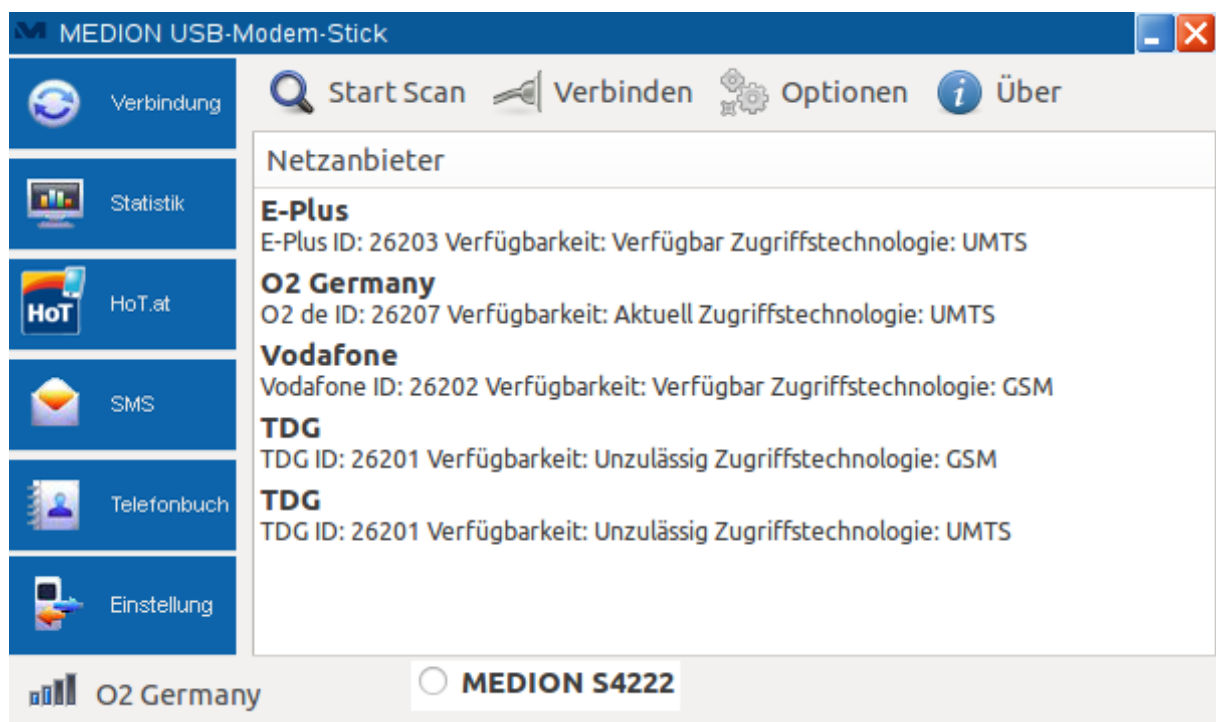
MEDION USB-Modem-Stick

Verbindung

Statistik

HoT HoT.at

SMS

Telefonbuch

Einstellung

Start Scan Verbinden Optionen Über

Netzanbieter

**E-Plus**
E-Plus ID: 26203 Verfügbarkeit: Verfügbar Zugriffstechnologie: UMTS

**O2 Germany**
O2 de ID: 26207 Verfügbarkeit: Aktuell Zugriffstechnologie: UMTS

**Vodafone**
Vodafone ID: 26202 Verfügbarkeit: Verfügbar Zugriffstechnologie: GSM

**TDG**
TDG ID: 26201 Verfügbarkeit: Unzulässig Zugriffstechnologie: GSM

**TDG**
TDG ID: 26201 Verfügbarkeit: Unzulässig Zugriffstechnologie: UMTS

O2 Germany

MEDION S4222